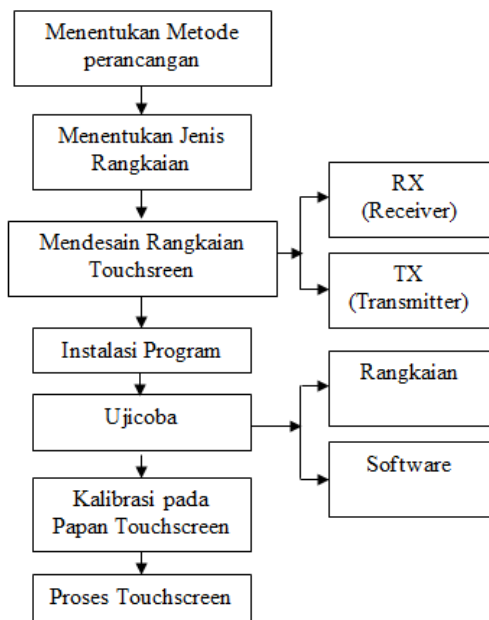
Menentukan Metode perancangan

Menentukan Jenis Rangkaian

Mendesain Rangkaian Touchsreen

RX (Receiver)

TX (Transmitter)

Instalasi Program

Ujicoba

Rangkaian

Software

Kalibrasi pada Papan Touchscreen

Proses Touchscreen